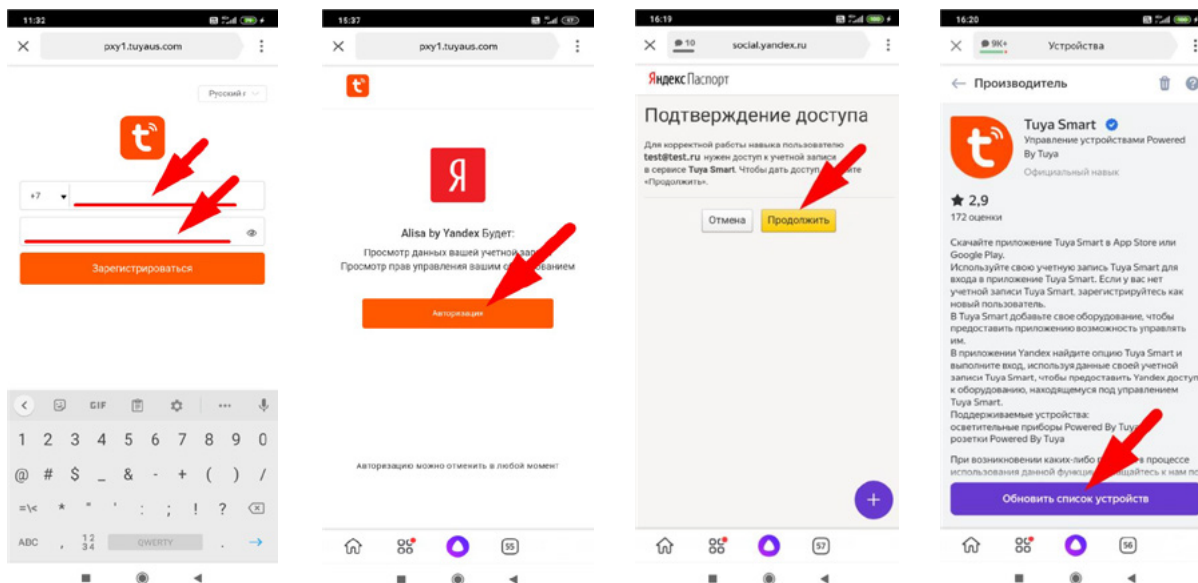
11:32

pxy1.tuyaus.com

Русский

+7

Зарегистрироваться

GIF

1 2 3 4 5 6 7 8 9 0

@ # $ _ & - + ( ) /

=\< * " ' : ; ! ?

ABC , 12 34 QWERTY .

15:37

pxy1.tuyaus.com

Я

Alisa by Yandex Будет:

Просмотр данных вашей учетной записи
Просмотр прав управления вашим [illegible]ванием

Авторизация

Авторизацию можно отменить в любой момент

55

16:19

10 social.yandex.ru

Яндекс Паспорт

Подтверждение доступа

Для корректной работы навыка пользователю test@test.ru нужен доступ к учетной записи в сервисе Tuya Smart. Чтобы дать доступ, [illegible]те «Продолжить».

Отмена Продолжить

57

16:20

9K+ Устройства

← Производитель

Tuya Smart
Управление устройствами Powered By Tuya
Официальный навык

★ 2,9
172 оценки

Скачайте приложение Tuya Smart в App Store или Google Play.
Используйте свою учетную запись Tuya Smart для входа в приложение Tuya Smart. Если у вас нет учетной записи Tuya Smart, зарегистрируйтесь как новый пользователь.
В Tuya Smart добавьте свое оборудование, чтобы предоставить приложению возможность управлять им.
В приложении Yandex найдите опцию Tuya Smart и выполните вход, используя данные своей учетной записи Tuya Smart, чтобы предоставить Yandex доступ к оборудованию, находящемуся под управлением Tuya Smart.
Поддерживаемые устройства:
осветительные приборы Powered By Tuya
розетки Powered By Tuya

При возникновении каких-либо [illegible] процессе использования данной функци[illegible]щайтесь к нам по

Обновить список устройств

56